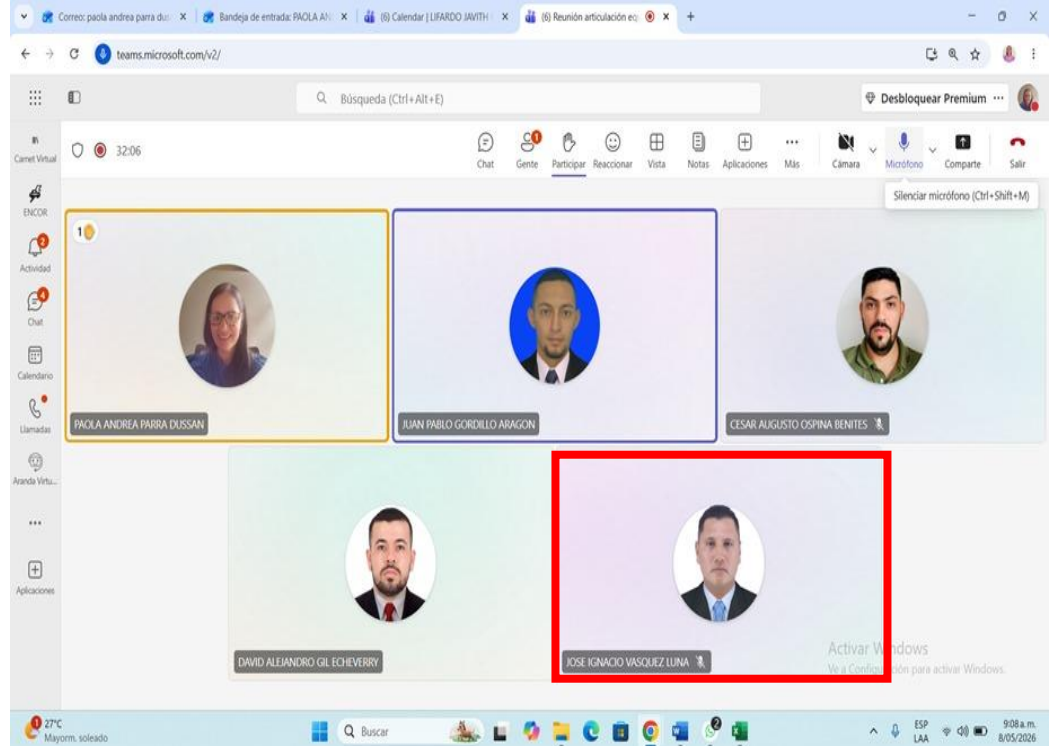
Correo: paola andrea parra dus | Bandeja de entrada: PAOLA AN | (6) Calendar | LIFARDO JAVITH | (6) Reunión articulación eq

teams.microsoft.com/v2/

Búsqueda (Ctrl+Alt+E)

Desbloquear Premium ···

Carnet Virtual

ENCOR

Actividad

Chat

Calendario

Llamadas

Aranda Virtu...

···

Aplicaciones

32:06

Chat | Gente | Participar | Reaccionar | Vista | Notas | Aplicaciones | Más | Cámara | Micrófono | Comparte | Salir

Silenciar micrófono (Ctrl+Shift+M)

1

PAOLA ANDREA PARRA DUSSAN

JUAN PABLO GORDILLO ARAGON

CESAR AUGUSTO OSPINA BENITES

DAVID ALEJANDRO GIL ECHEVERRY

JOSE IGNACIO VASQUEZ LUNA

Activar Windows
Ve a Configuración para activar Windows.

27°C
Mayorm. soleado

Buscar

ESP
LAA

9:08 a.m.
8/05/2026